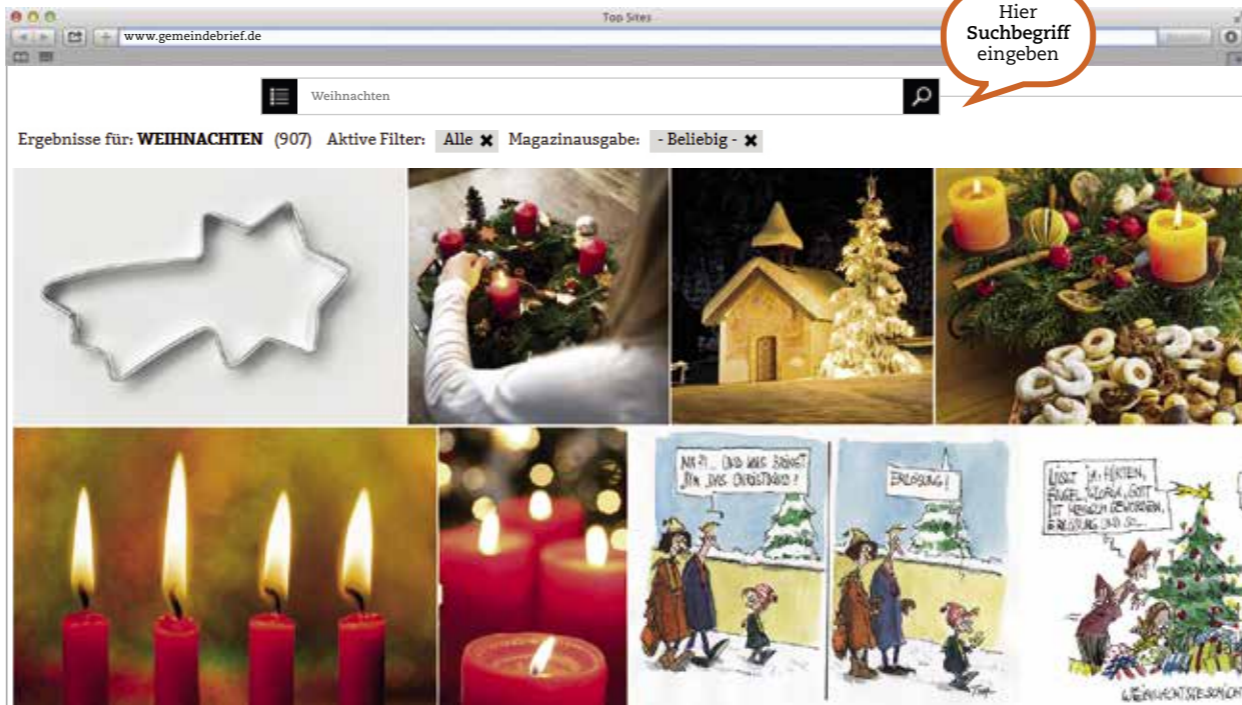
Top Sites

www.gemeindebrief.de

Hier **Suchbegriff** eingeben

Weihnachten

Ergebnisse für: **WEIHNACHTEN** (907) Aktive Filter: Alle ✖ Magazinausgabe: - Beliebig - ✖

NA ?!... UND WAS BRINGT DIR DAS CHRISTKIND ?

ERLÖSUNG !

LICHT, HIRTEN, ENGEL, GLORIA, GOTT IST MENSCH GEWORDEN, ERLÖSUNG UND SO...

WEIHNACHTSGESCHICHTE